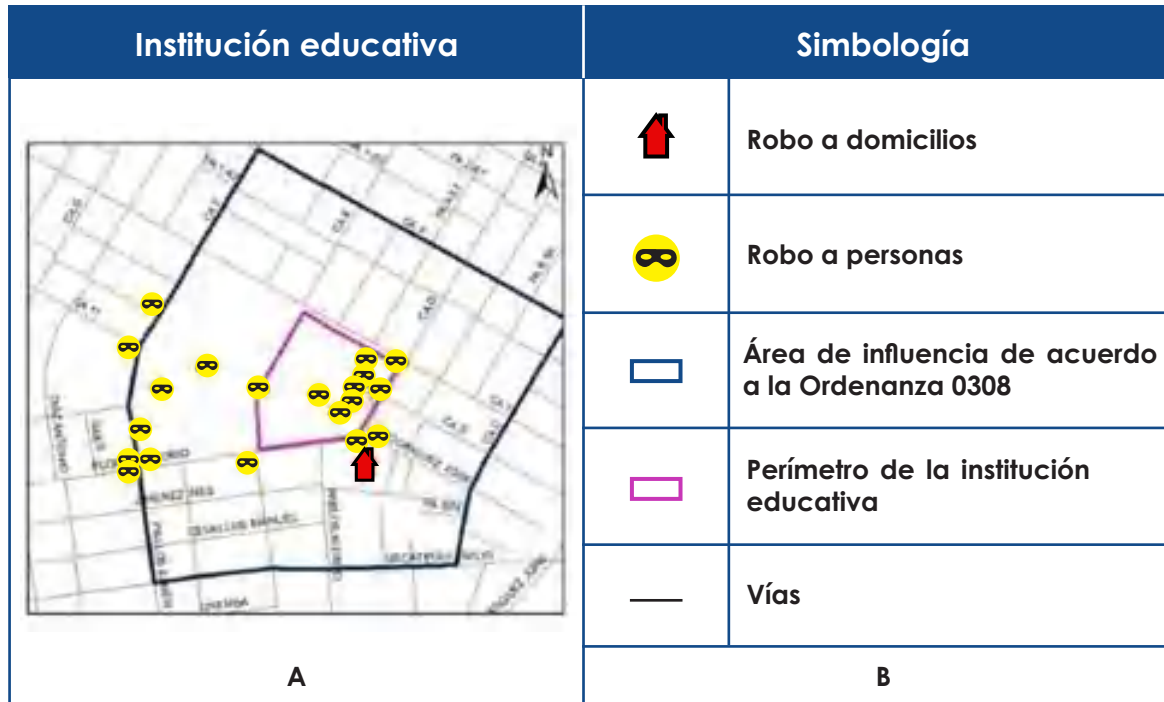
| Institución educativa | Simbología | |
|---|---|---|
| | | Robo a domicilios |
| | | Robo a personas |
| | | Área de influencia de acuerdo a la Ordenanza 0308 |
| | | Perímetro de la institución educativa |
| | | Vías |
| A | B | |

N

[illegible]